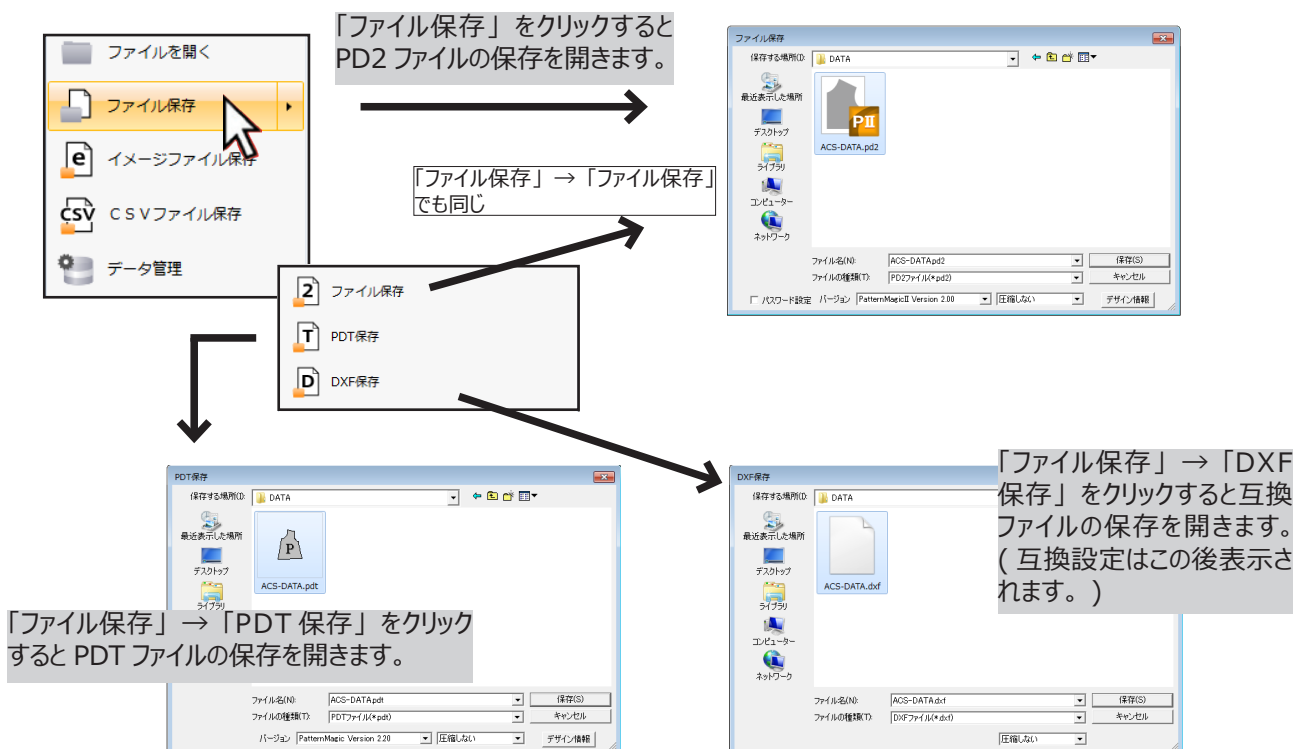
ファイルを開く
ファイル保存
イメージファイル保存
CSVファイル保存
データ管理

「ファイル保存」をクリックすると PD2 ファイルの保存を開きます。

ファイル保存
保存する場所(I): DATA
最近表示した場所
デスクトップ
ライブラリ
コンピューター
ネットワーク
ACS-DATA.pd2
ファイル名(N): ACS-DATA.pd2
ファイルの種類(T): PD2ファイル(*.pd2)
保存(S)
キャンセル
パスワード設定 バージョン PatternMagicII Version 2.00 圧縮しない デザイン情報

「ファイル保存」→「ファイル保存」でも同じ

ファイル保存
PDT保存
DXF保存

PDT保存
保存する場所(I): DATA
最近表示した場所
デスクトップ
ライブラリ
ACS-DATA.pdt

「ファイル保存」→「PDT 保存」をクリックすると PDT ファイルの保存を開きます。

ファイル名(N): ACS-DATA.pdt
ファイルの種類(T): PDTファイル(*.pdt)
保存(S)
キャンセル
バージョン PatternMagic Version 2.20 圧縮しない デザイン情報

DXF保存
保存する場所(I): DATA
最近表示した場所
デスクトップ
ライブラリ
コンピューター
ネットワーク
ACS-DATA.dxf

「ファイル保存」→「DXF 保存」をクリックすると互換ファイルの保存を開きます。( 互換設定はこの後表示されます。)

ファイル名(N): ACS-DATA.dxf
ファイルの種類(T): DXFファイル(*.dxf)
保存(S)
キャンセル
圧縮しない